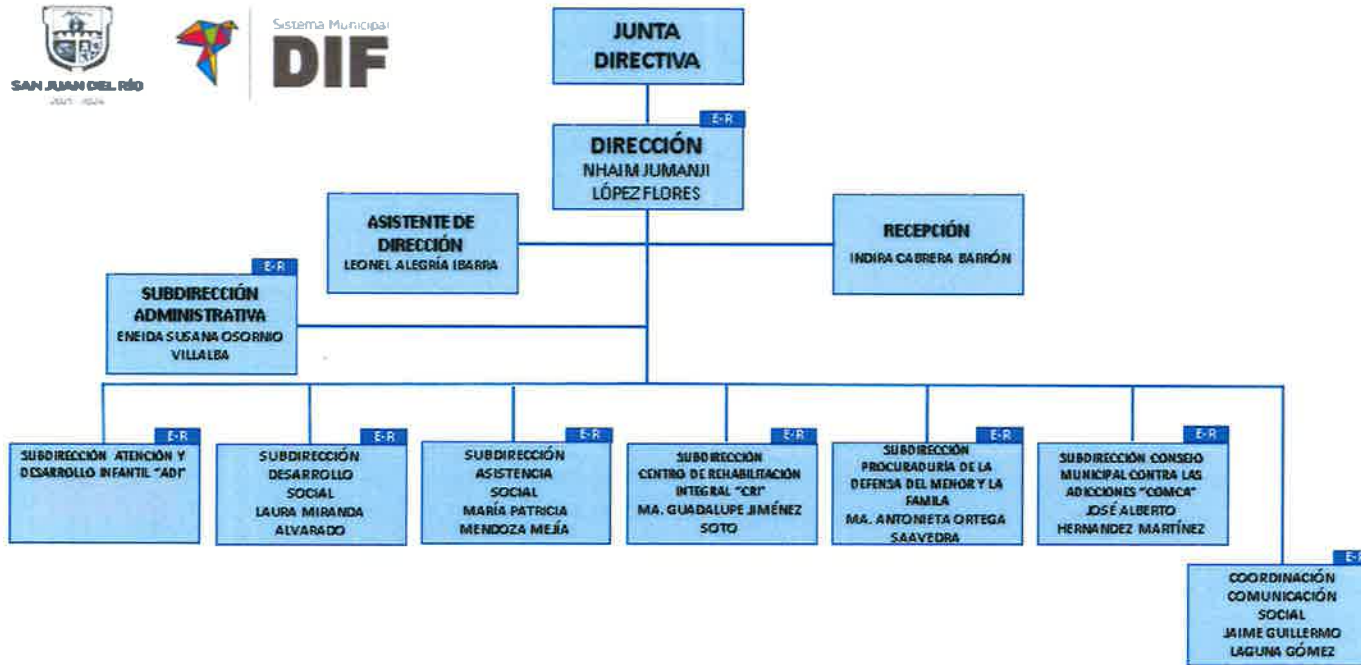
SAN JUAN DEL RÍO
2021 - 2024

Sistema Municipal
DIF

JUNTA DIRECTIVA

E-R
DIRECCIÓN
NHAIM JUMANJI LÓPEZ FLORES

ASISTENTE DE DIRECCIÓN
LEONEL ALEGRÍA IBARRA

RECEPCIÓN
INDIRA CABRERA BARRÓN

E-R
SUBDIRECCIÓN ADMINISTRATIVA
ENEIDA SUSANA OSORNIO VILLALBA

E-R
SUBDIRECCIÓN ATENCIÓN Y DESARROLLO INFANTIL "ADI"

E-R
SUBDIRECCIÓN DESARROLLO SOCIAL
LAURA MIRANDA ALVARADO

E-R
SUBDIRECCIÓN ASISTENCIA SOCIAL
MARÍA PATRICIA MENDOZA MEJÍA

E-R
SUBDIRECCIÓN CENTRO DE REHABILITACIÓN INTEGRAL "CRI"
MA. GUADALUPE JIMÉNEZ SOTO

E-R
SUBDIRECCIÓN PROCURADURÍA DE LA DEFENSA DEL MENOR Y LA FAMILA
MA. ANTONIETA ORTEGA SAAVEDRA

E-R
SUBDIRECCIÓN CONSEJO MUNICIPAL CONTRA LAS ADICCIONES "COMCA"
JOSÉ ALBERTO HERNANDEZ MARTÍNEZ

E-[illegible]
COORDINACIÓN COMUNICACIÓN SOCIAL
JAIME GUILLERMO LAGUNA GÓMEZ